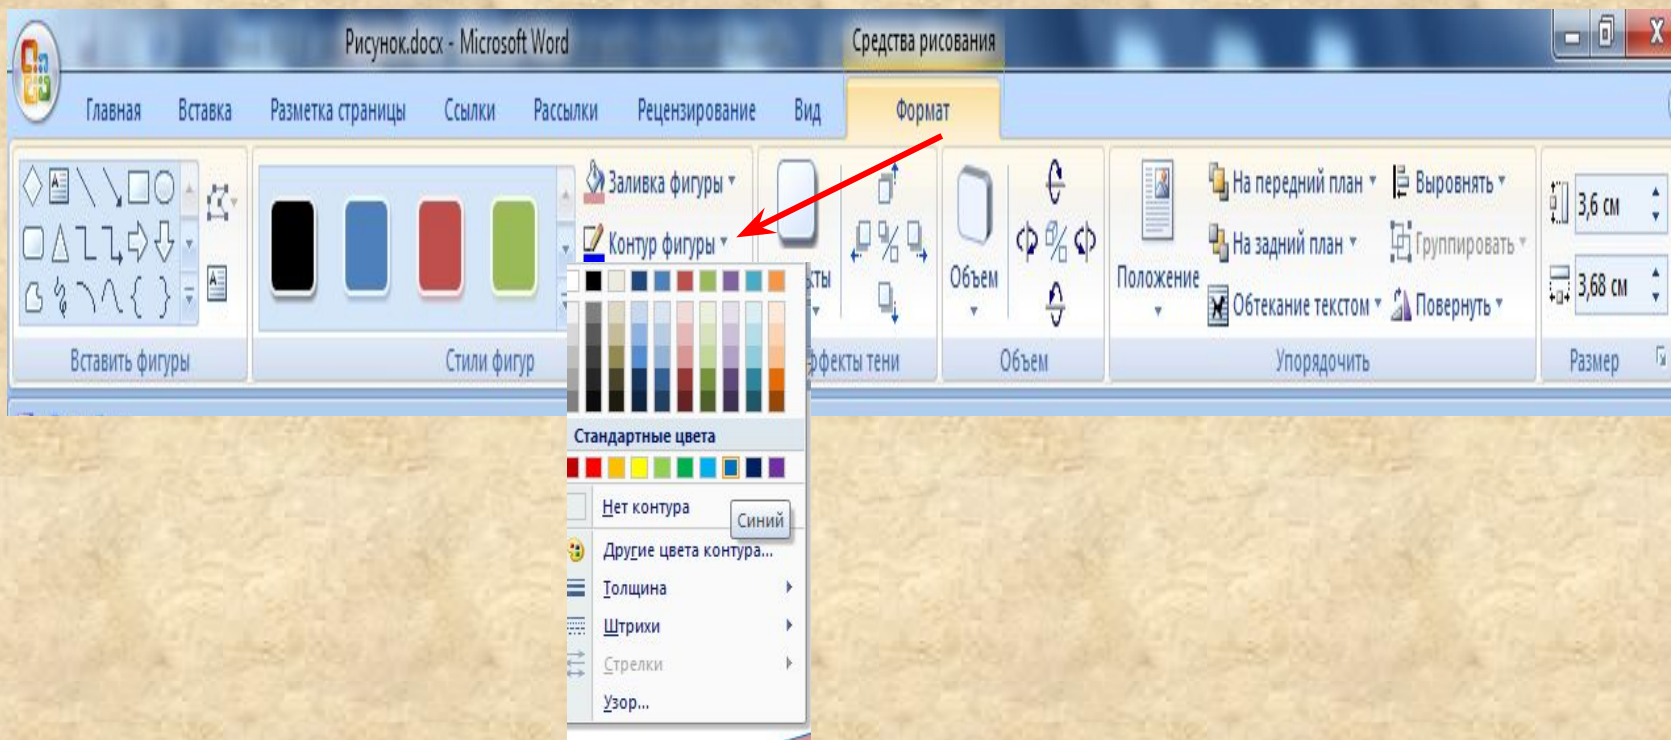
Рисунок.docx - Microsoft Word

Средства рисования

Главная Вставка Разметка страницы Ссылки Рассылки Рецензирование Вид Формат

Вставить фигуры

Заливка фигуры

Контур фигуры

Стили фигур

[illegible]ты

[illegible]ффекты тени

Объем

Объем

Положение

На передний план

На задний план

Обтекание текстом

Выровнять

Группировать

Повернуть

Упорядочить

3,6 см

3,68 см

Размер

Стандартные цвета

Нет контура

Синий

Другие цвета контура...

Толщина

Штрихи

Стрелки

Узор...